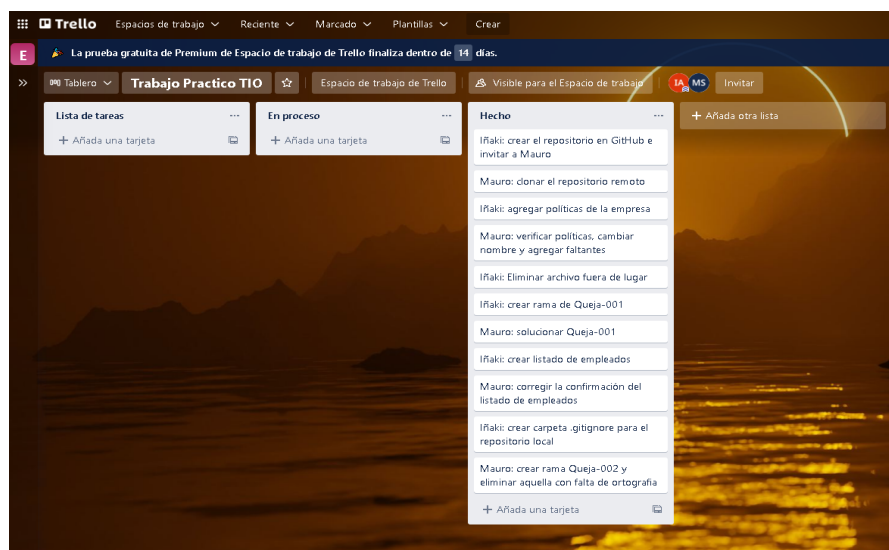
Trello Espacios de trabajo Reciente Marcado Plantillas Crear

E

La prueba gratuita de Premium de Espacio de trabajo de Trello finaliza dentro de 14 días.

Tablero Trabajo Practico TIO Espacio de trabajo de Trello Visible para el Espacio de trabajo IA MS Invitar

Lista de tareas ...
+ Añada una tarjeta

En proceso ...
+ Añada una tarjeta

Hecho ...
Iñaki: crear el repositorio en GitHub e invitar a Mauro
Mauro: clonar el repositorio remoto
Iñaki: agregar políticas de la empresa
Mauro: verificar políticas, cambiar nombre y agregar faltantes
Iñaki: Eliminar archivo fuera de lugar
Iñaki: crear rama de Queja-001
Mauro: solucionar Queja-001
Iñaki: crear listado de empleados
Mauro: corregir la confirmación del listado de empleados
Iñaki: crear carpeta .gitignore para el repositorio local
Mauro: crear rama Queja-002 y eliminar aquella con falta de ortografia
+ Añada una tarjeta

+ Añada otra lista